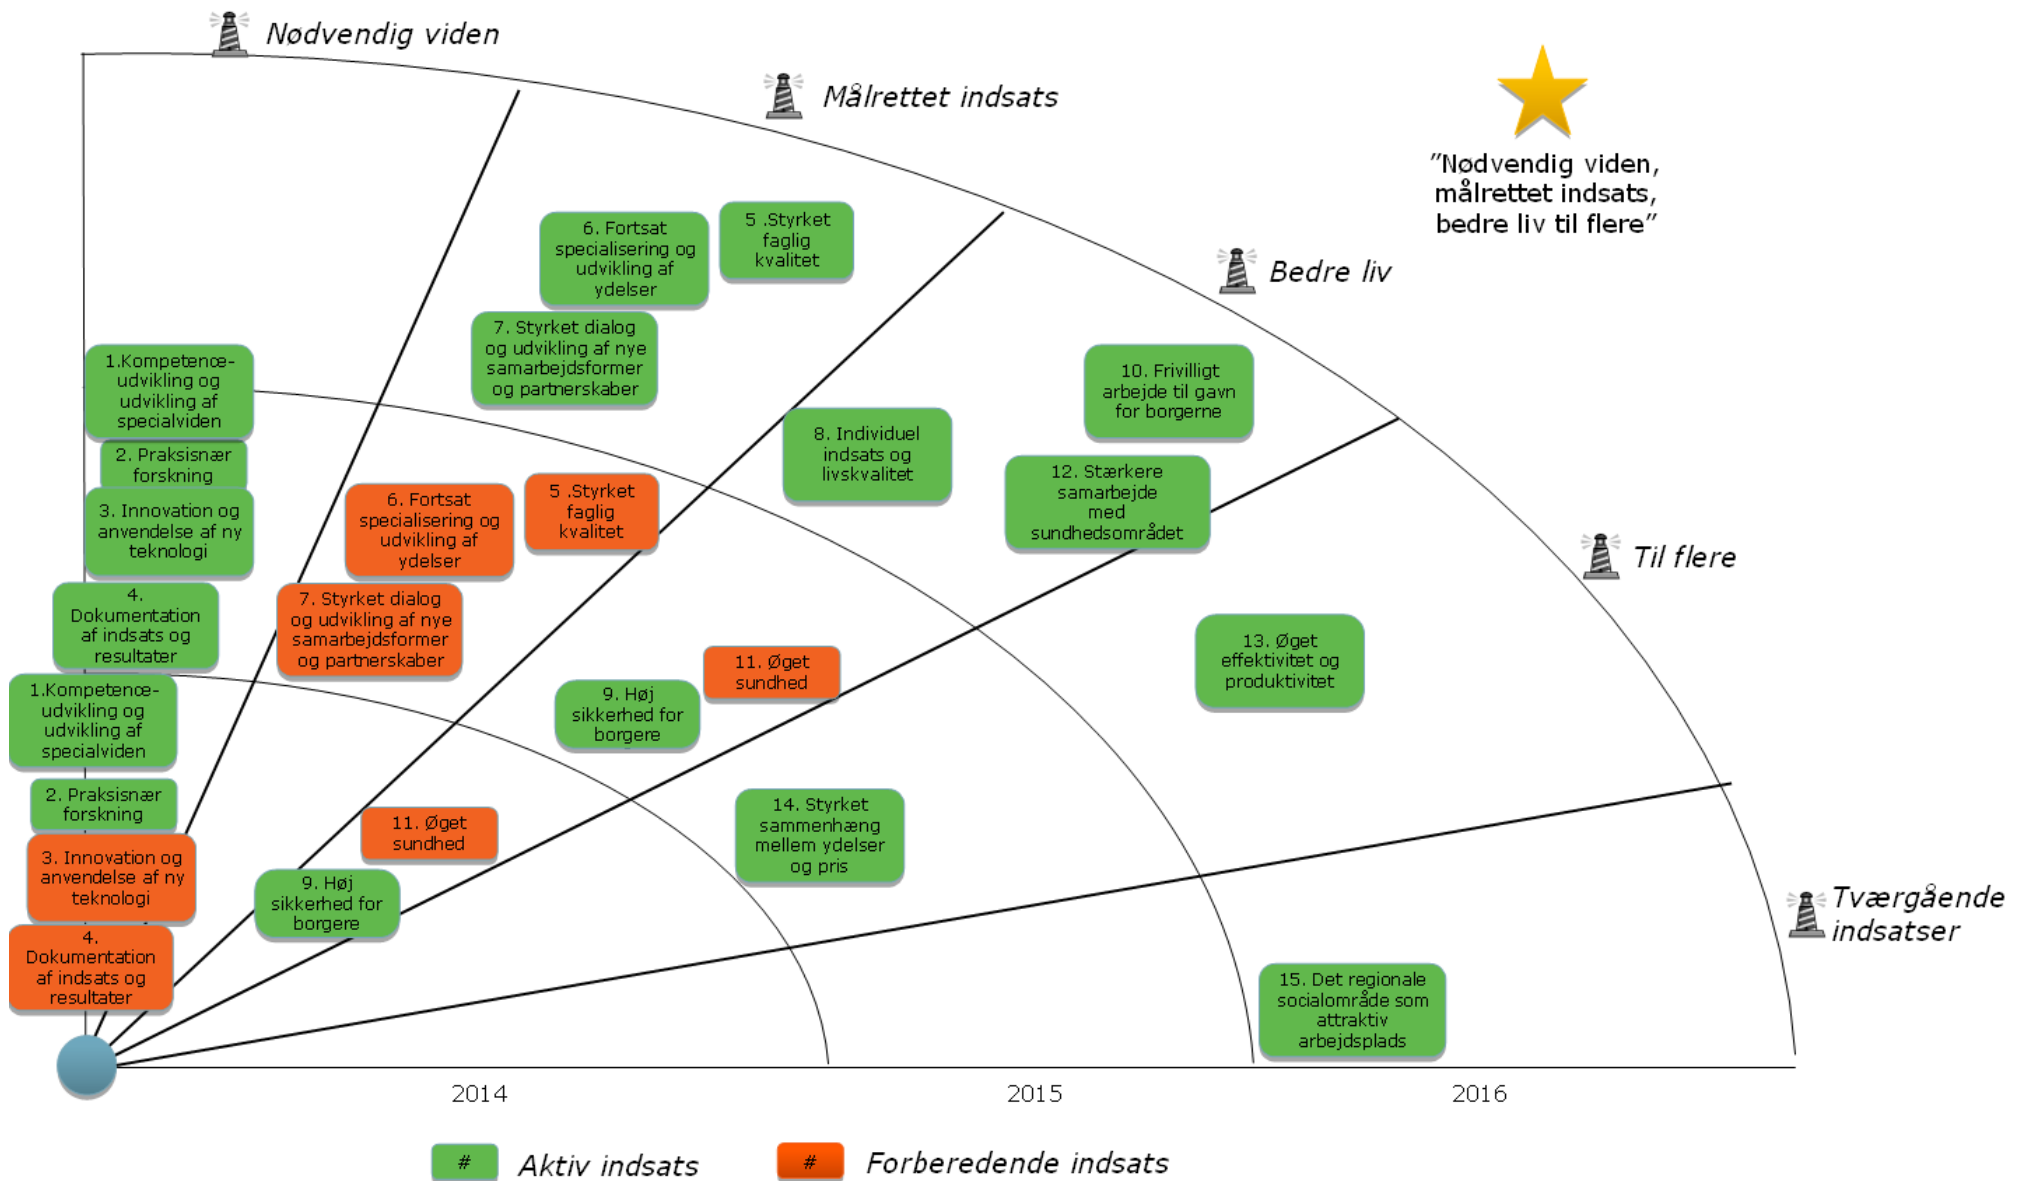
Nødvendig viden

Målrettet indsats

"Nødvendig viden, målrettet indsats, bedre liv til flere"

Bedre liv

Til flere

Tværgående indsatser

6. Fortsat specialisering og udvikling af ydelser

5 .Styrket faglig kvalitet

7. Styrket dialog og udvikling af nye samarbejdsformer og partnerskaber

1.Kompetence-udvikling og udvikling af specialviden

2. Praksisnær forskning

3. Innovation og anvendelse af ny teknologi

4. Dokumentation af indsats og resultater

8. Individuel indsats og livskvalitet

10. Frivilligt arbejde til gavn for borgerne

12. Stærkere samarbejde med sundhedsområdet

6. Fortsat specialisering og udvikling af ydelser

5 .Styrket faglig kvalitet

7. Styrket dialog og udvikling af nye samarbejdsformer og partnerskaber

13. Øget effektivitet og produktivitet

11. Øget sundhed

9. Høj sikkerhed for borgere

1.Kompetence-udvikling og udvikling af specialviden

2. Praksisnær forskning

3. Innovation og anvendelse af ny teknologi

4. Dokumentation af indsats og resultater

11. Øget sundhed

14. Styrket sammenhæng mellem ydelser og pris

9. Høj sikkerhed for borgere

15. Det regionale socialområde som attraktiv arbejdsplads

2014

2015

2016

# Aktiv indsats

# Forberedende indsats